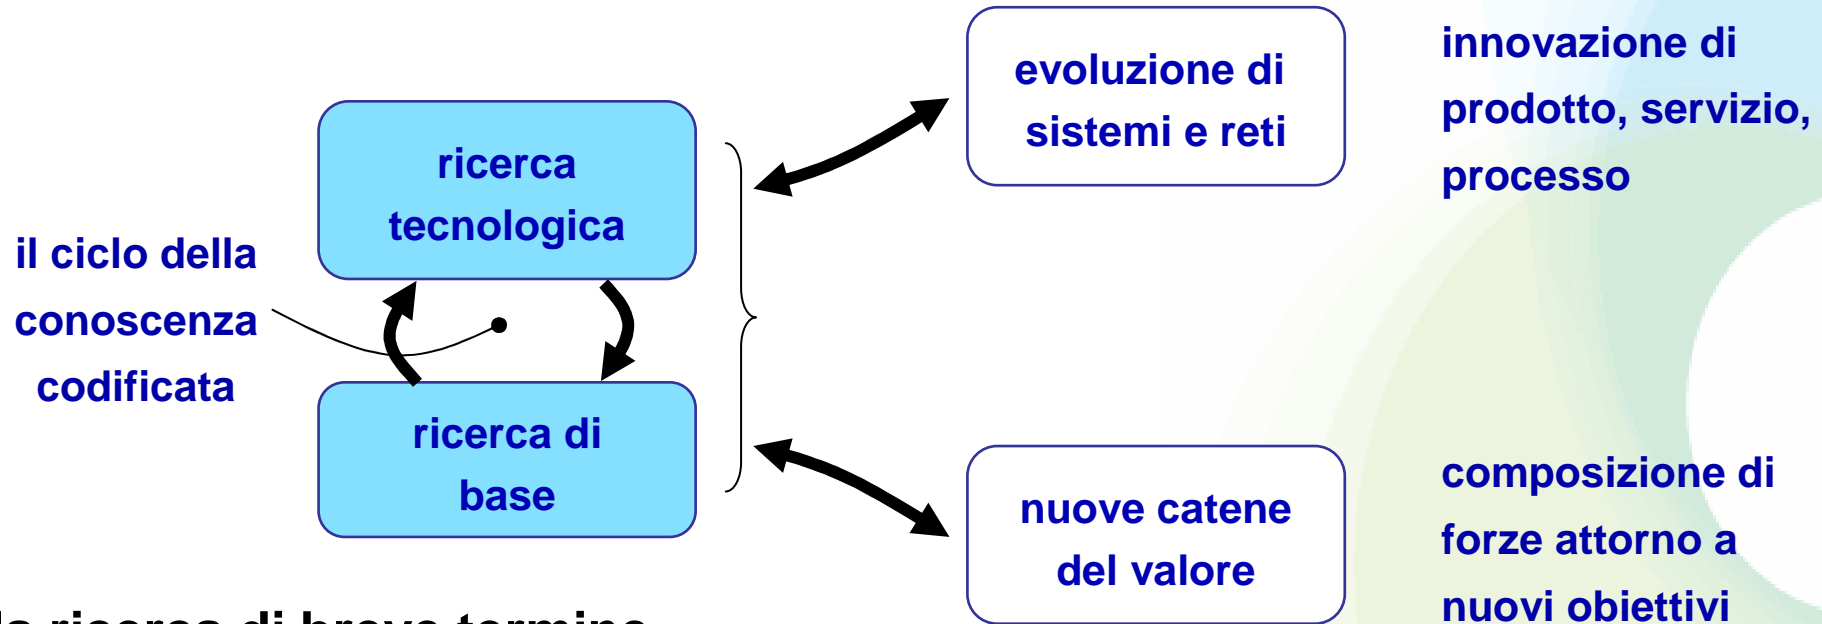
il ciclo della conoscenza codificata

ricerca tecnologica

ricerca di base

evoluzione di sistemi e reti

innovazione di prodotto, servizio, processo

nuove catene del valore

composizione di forze attorno a nuovi obiettivi

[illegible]a ricerca di breve termine